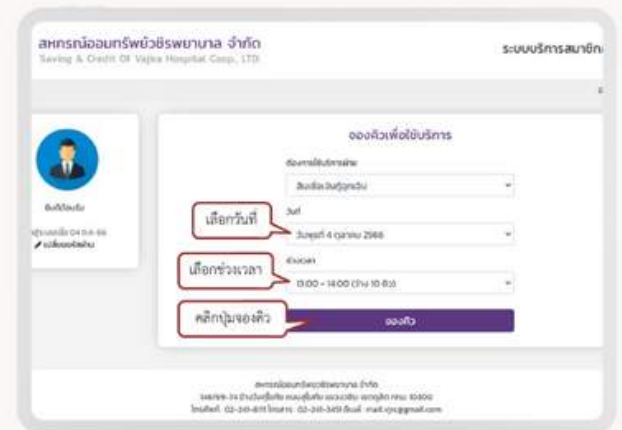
สหกรณ์ออมทรัพย์วชิรพยาบาล จำกัด
Saving & Credit Of Vajira Hospital Coop., LTD.

ระบบบริการสมาชิก

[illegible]

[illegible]
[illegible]

จองคิวเพื่อใช้บริการ

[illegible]

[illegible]

เลือกวันที่

วันที่

วันพุธที่ 4 ตุลาคม 2566

เลือกช่วงเวลา

ช่วงเวลา

13:00 - 14:00 (ว่าง 10 คิว)

คลิกปุ่มจองคิว

จองคิว

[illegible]
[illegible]
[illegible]